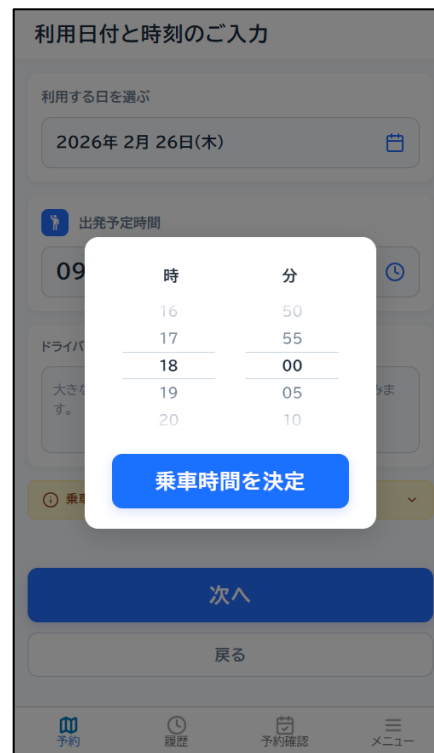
利用日付と時刻のご入力

利用する日を選ぶ

2026年 2月 26日(木)

出発予定時間

09

ドライバ

大きな
す。

みま

乗

時

分

16
17
18
19
20

50
55
00
05
10

乗車時間を決定

次へ

戻る

予約
履歴
予約確認
メニュー